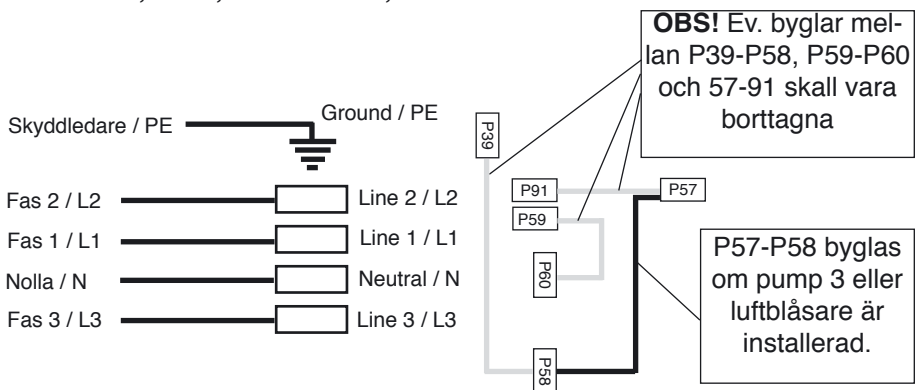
OBS! Ev. byglar mellan P39-P58, P59-P60 och 57-91 skall vara borttagna

Skyddledare / PE

Ground / PE

P39

Fas 2 / L2

Line 2 / L2

P91

P57

P59

Fas 1 / L1

Line 1 / L1

P57-P58 byglas om pump 3 eller luftblåsare är installerad.

Nolla / N

Neutral / N

P60

Fas 3 / L3

Line 3 / L3

P58